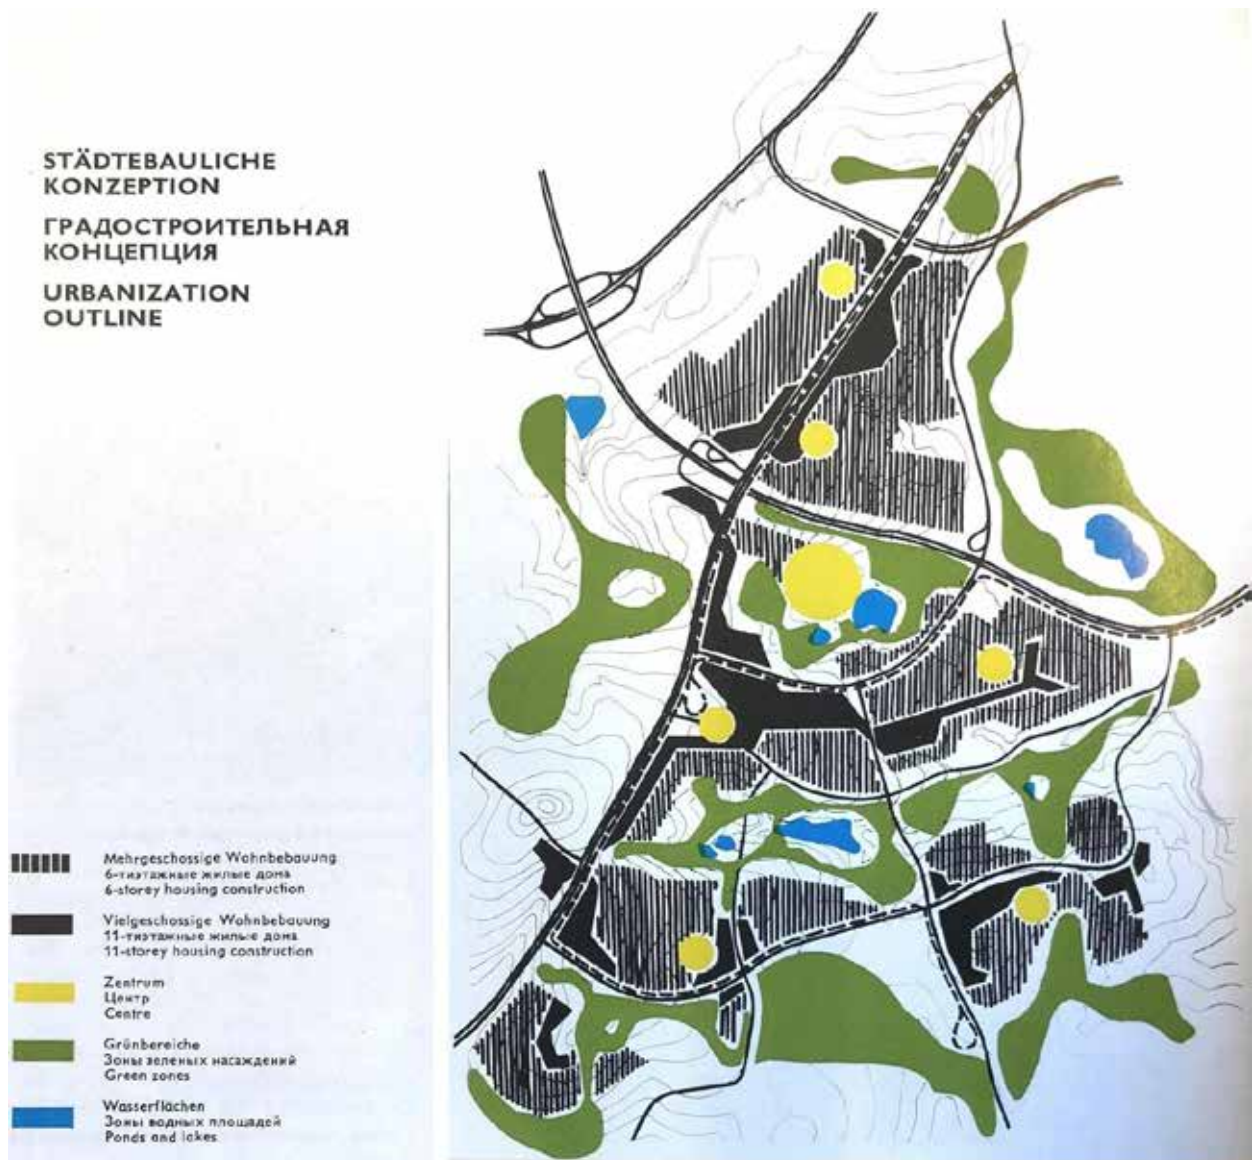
STÄDTEBAULICHE KONZEPTION

ГРАДОСТРОИТЕЛЬНАЯ КОНЦЕПЦИЯ

URBANIZATION OUTLINE

Mehrgeschossige Wohnbebauung
6-тиэтажные жилые дома
6-storey housing construction

Vielgeschossige Wohnbebauung
11-тиэтажные жилые дома
11-storey housing construction

Zentrum
Центр
Centre

Grünbereiche
Зоны зеленых насаждений
Green zones

Wasserflächen
Зоны водных площадей
Ponds and lakes